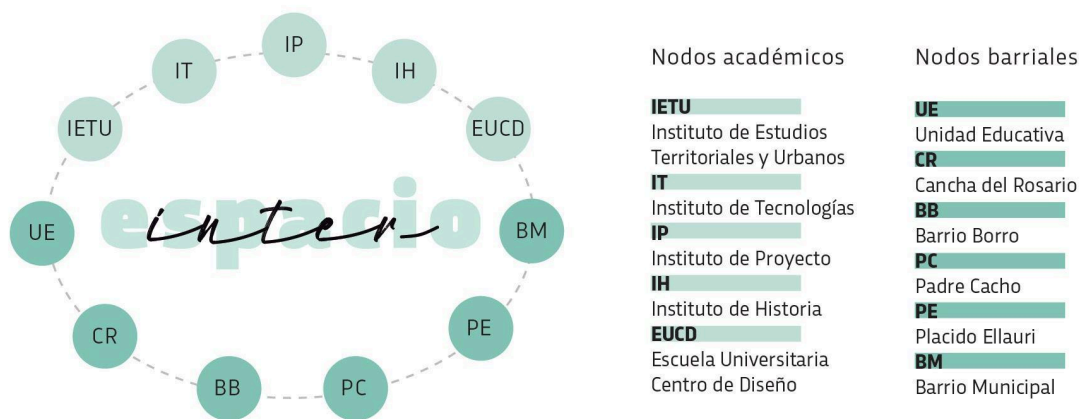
IP
IT
IH
IETU
EUCD
espacio
inter
UE
BM
CR
PE
BB
PC

Nodos académicos

IETU
Instituto de Estudios Territoriales y Urbanos
IT
Instituto de Tecnologías
IP
Instituto de Proyecto
IH
Instituto de Historia
EUCD
Escuela Universitaria Centro de Diseño

Nodos barriales

UE
Unidad Educativa
CR
Cancha del Rosario
BB
Barrio Borro
PC
Padre Cacho
PE
Placido Ellauri
BM
Barrio Municipal